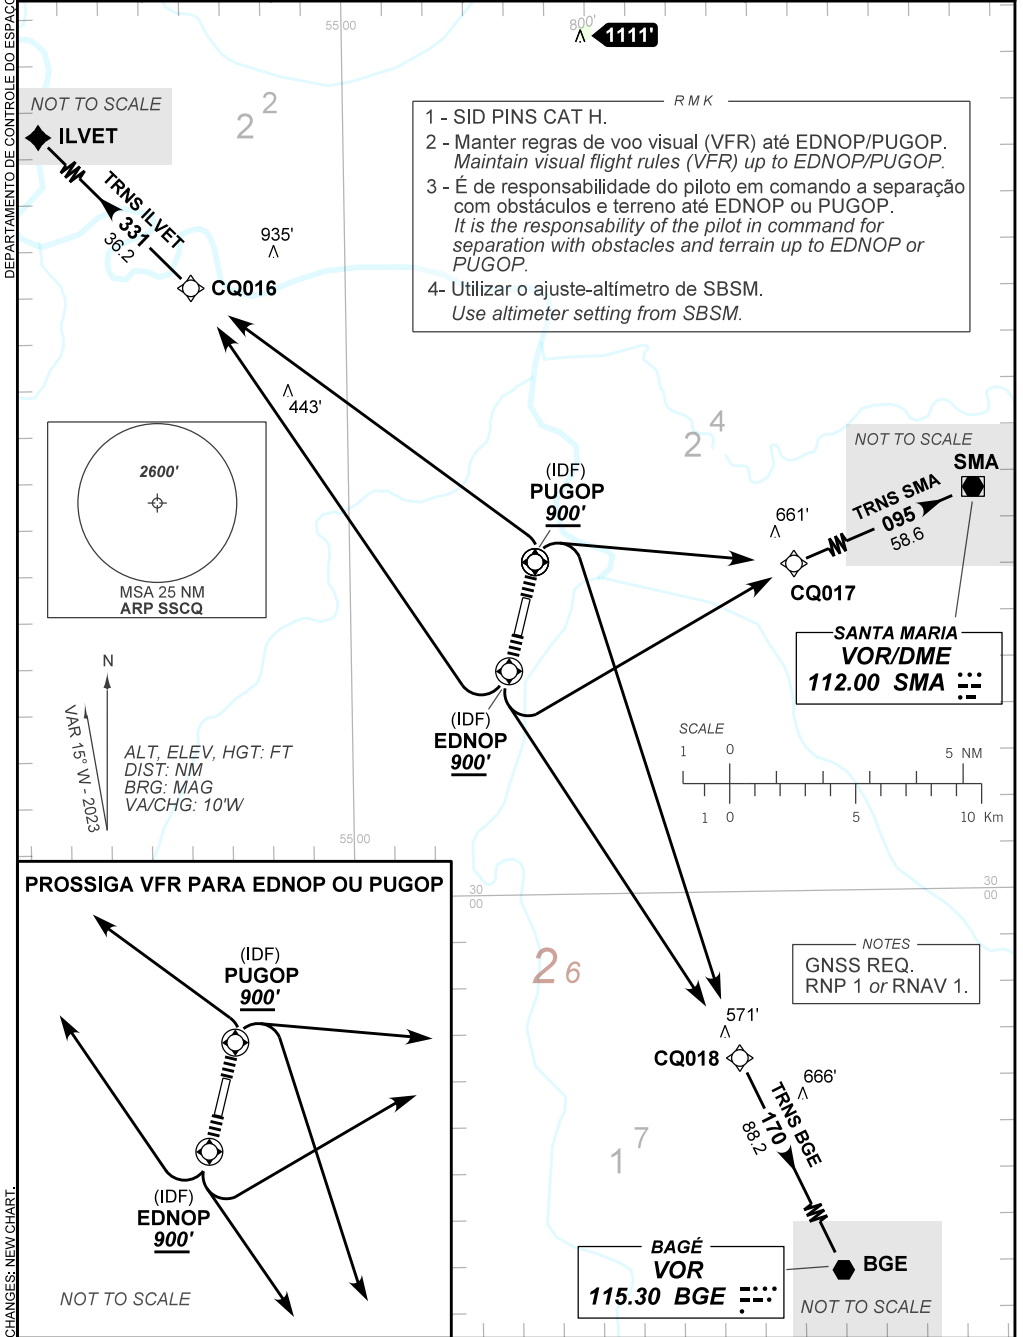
DEPARTAMENTO DE CONTROLE DO ESPAÇO

55 00

800'
1111'

NOT TO SCALE
ILVET
TRNS ILVET
331
36.2

2 2

RMK
1 - SID PINS CAT H.
2 - Manter regras de voo visual (VFR) até EDNOP/PUGOP. Maintain visual flight rules (VFR) up to EDNOP/PUGOP.
3 - É de responsabilidade do piloto em comando a separação com obstáculos e terreno até EDNOP ou PUGOP. It is the responsability of the pilot in command for separation with obstacles and terrain up to EDNOP or PUGOP.
4- Utilizar o ajuste-altímetro de SBSM. Use altimeter setting from SBSM.

935'
CQ016

443'

2 4

NOT TO SCALE
SMA
TRNS SMA
095
58.6

2600'
MSA 25 NM
ARP SSCQ

(IDF)
PUGOP
900'

661'
CQ017

SANTA MARIA
VOR/DME
112.00 SMA

N

VAR 15° W - 2023

(IDF)
EDNOP
900'

ALT, ELEV, HGT: FT
DIST: NM
BRG: MAG
VA/CHG: 10'W

SCALE
1 0 5 NM
1 0 5 10 Km

55 00

PROSSIGA VFR PARA EDNOP OU PUGOP

(IDF)
PUGOP
900'

(IDF)
EDNOP
900'

NOT TO SCALE

30 00
30 00

2 6

NOTES
GNSS REQ.
RNP 1 or RNAV 1.

571'
CQ018

666'
TRNS BGE
170
88.2

1 7

BAGÉ
VOR
115.30 BGE

BGE
NOT TO SCALE

CHANGES: NEW CHART.